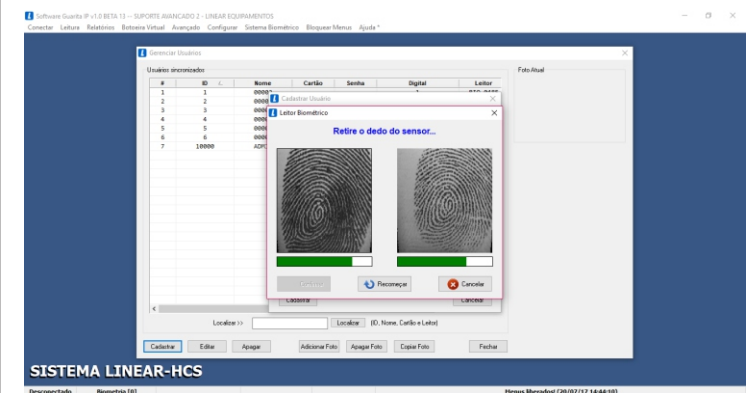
Software Guarita IP v1.0 BETA 13 -- SUPORTE AVANCADO 2 - LINEAR EQUIPAMENTOS
Conectar Leitura Relatórios Botoeira Virtual Avançado Configurar Sistema Biométrico Bloquear Menus Ajuda

Gerenciar Usuários
Usuários sincronizados

| # | ID | Nome | Cartão | Senha | Digital | Leitor |
|---|---|---|---|---|---|---|
| 1 | 1 | 0000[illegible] | | | | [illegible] |
| 2 | 2 | 0000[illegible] | | | | |
| 3 | 3 | 0000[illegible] | | | | |
| 4 | 4 | 0000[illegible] | | | | |
| 5 | 5 | 0000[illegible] | | | | |
| 6 | 6 | 0000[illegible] | | | | |
| 7 | 10000 | ADM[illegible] | | | | |

Foto Atual

Cadastrar Usuário

Leitor Biométrico
Retire o dedo do sensor...
Confirmar
Recomeçar
Cancelar

Cadastrar
Cancelar

Localizar >>
Localizar
(ID, Nome, Cartão e Leitor)

Cadastrar Editar Apagar Adicionar Foto Apagar Foto Copiar Foto Fechar

SISTEMA LINEAR-HCS

Desconectado Biometria [0] Hinxus Mercados! [20/07/17 14:44:10]